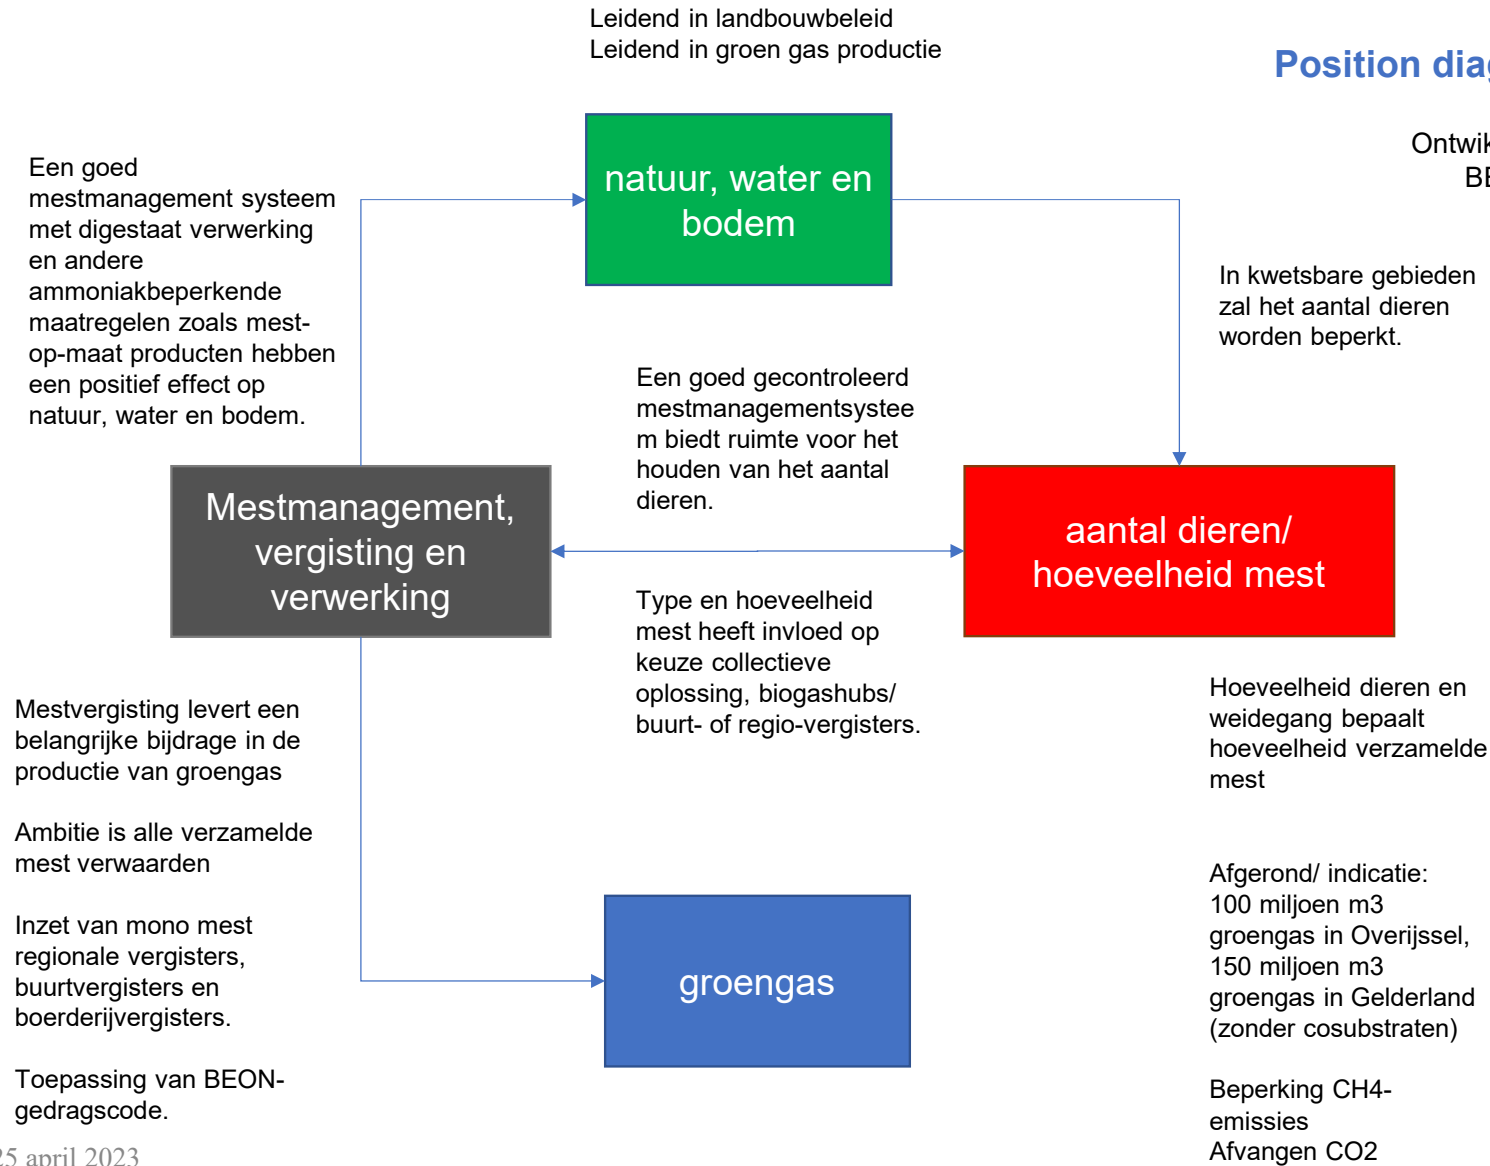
Leidend in landbouwbeleid
Leidend in groen gas productie

Position dia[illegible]

Ontwi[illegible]
B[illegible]

Een goed mestmanagement systeem met digestaat verwerking en andere ammoniakbeperkende maatregelen zoals mest-op-maat producten hebben een positief effect op natuur, water en bodem.

natuur, water en bodem

In kwetsbare gebieden zal het aantal dieren worden beperkt.

Een goed gecontroleerd mestmanagementsysteem biedt ruimte voor het houden van het aantal dieren.

Mestmanagement, vergisting en verwerking

aantal dieren/ hoeveelheid mest

Type en hoeveelheid mest heeft invloed op keuze collectieve oplossing, biogashubs/ buurt- of regio-vergisters.

Hoeveelheid dieren en weidegang bepaalt hoeveelheid verzamelde mest

Mestvergisting levert een belangrijke bijdrage in de productie van groengas

Ambitie is alle verzamelde mest verwaarden

Inzet van mono mest regionale vergisters, buurtvergisters en boerderijvergisters.

Toepassing van BEON-gedragscode.

groengas

Afgerond/ indicatie: 100 miljoen m3 groengas in Overijssel, 150 miljoen m3 groengas in Gelderland (zonder cosubstraten)

Beperking CH4-emissies
Afvangen CO2

25 april 2023